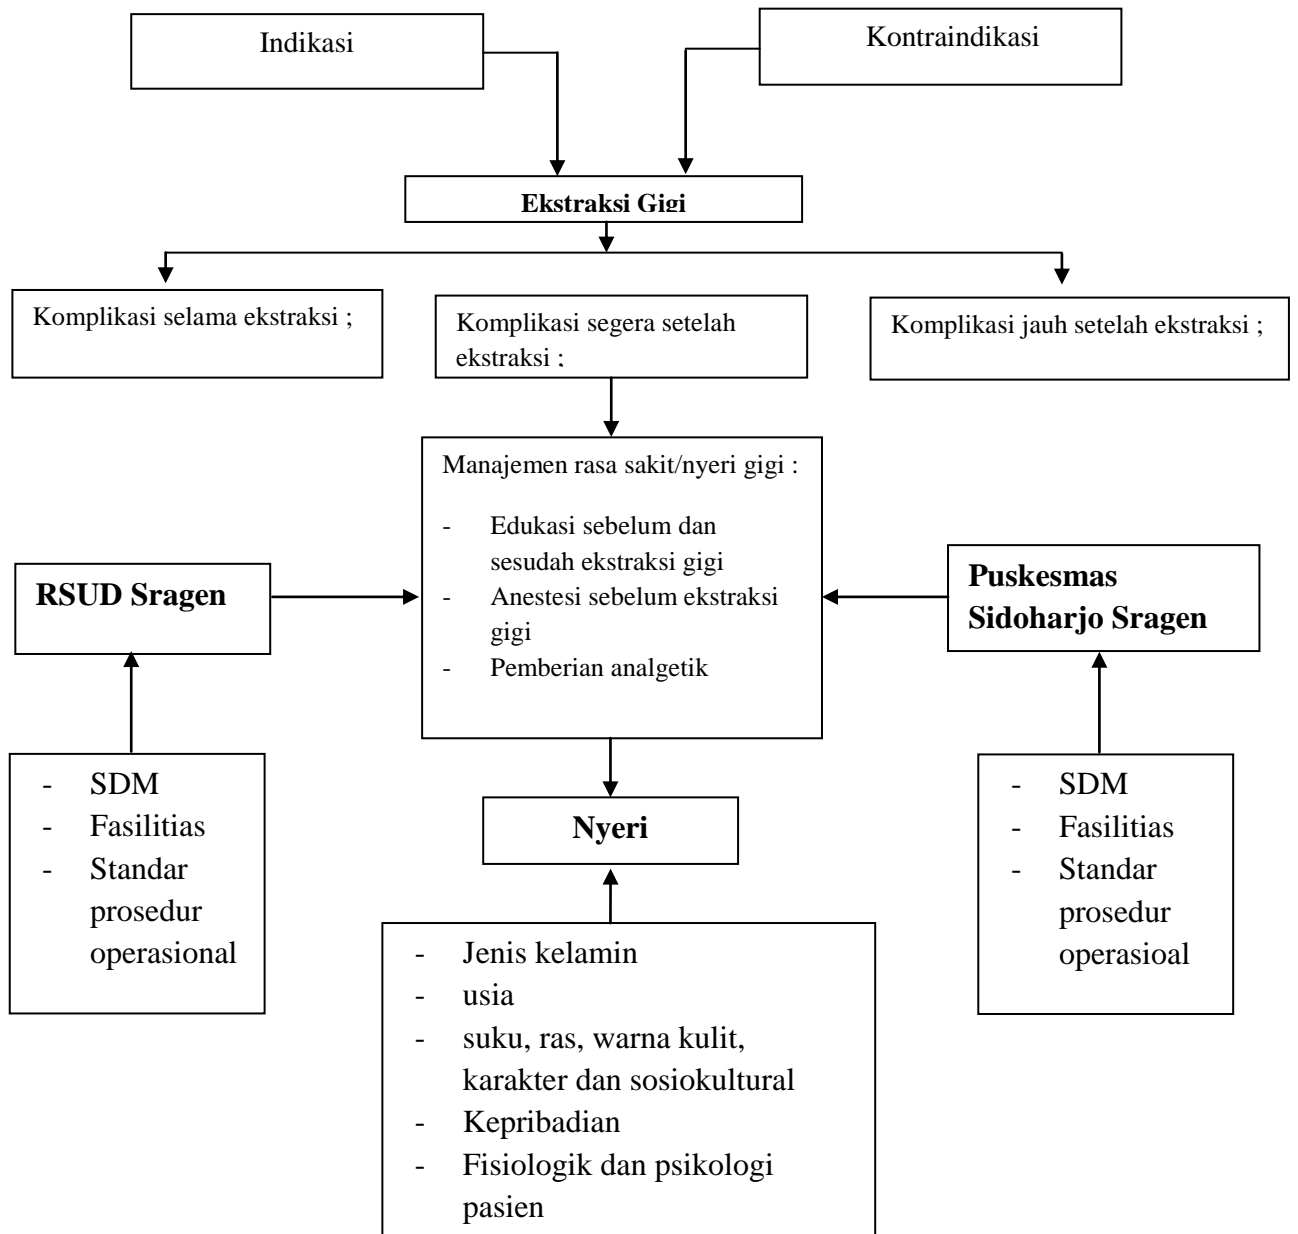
Indikasi

Kontraindikasi

Ekstraksi Gigi

Komplikasi selama ekstraksi ;

Komplikasi segera setelah ekstraksi ;

Komplikasi jauh setelah ekstraksi ;

Manajemen rasa sakit/nyeri gigi :

- Edukasi sebelum dan sesudah ekstraksi gigi
- Anestesi sebelum ekstraksi gigi
- Pemberian analgetik

RSUD Sragen

Puskesmas Sidoharjo Sragen

- SDM
- Fasilitias
- Standar prosedur operasional

Nyeri

- SDM
- Fasilitias
- Standar prosedur operasioal

- Jenis kelamin
- usia
- suku, ras, warna kulit, karakter dan sosiokultural
- Kepribadian
- Fisiologik dan psikologi pasien